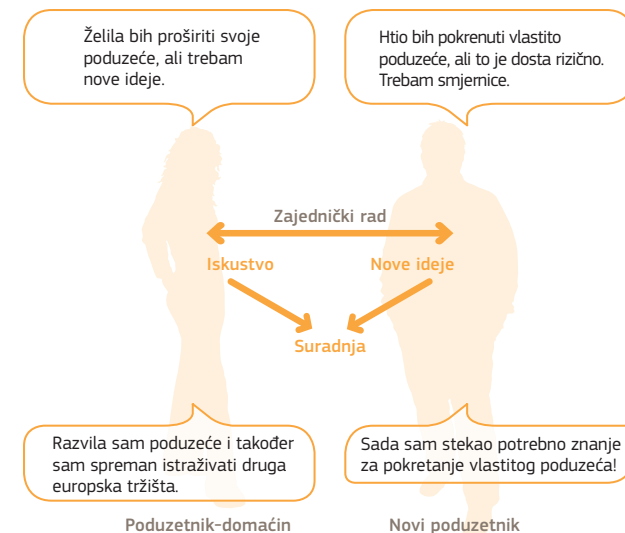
Želila bih proširiti svoje poduzeće, ali trebam nove ideje.

Htio bih pokrenuti vlastito poduzeće, ali to je dosta rizično. Trebam smjernice.

Zajednički rad

Iskustvo

Nove ideje

Suradnja

Razvila sam poduzeće i također sam spreman istraživati druga europska tržišta.

Sada sam stekao potrebno znanje za pokretanje vlastitog poduzeća!

Poduzetnik-domaćin

Novi poduzetnik